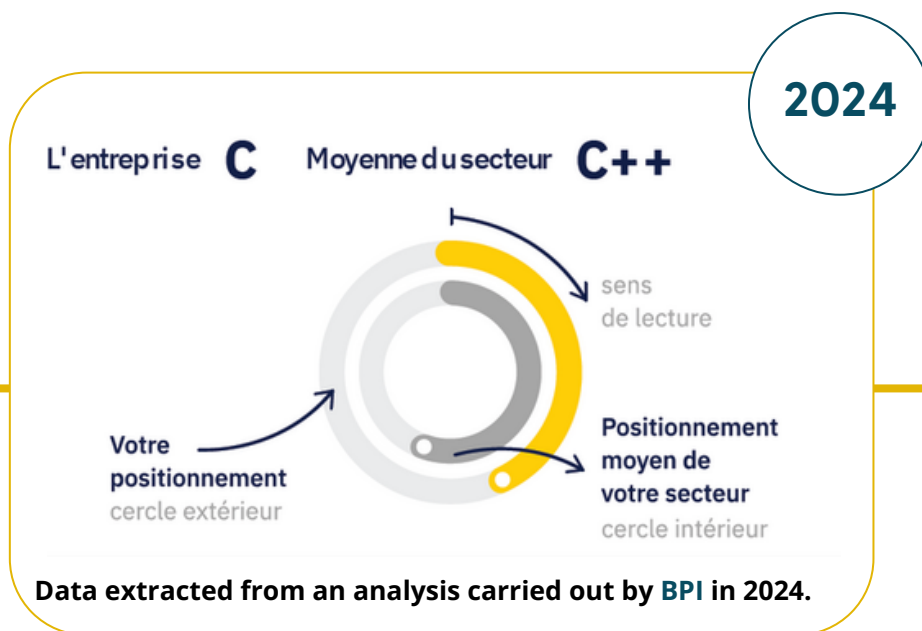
2024

L'entreprise C Moyenne du secteur C++

sens de lecture

Votre positionnement
cercle extérieur

Positionnement moyen de votre secteur
cercle intérieur

Data extracted from an analysis carried out by BPI in 2024.